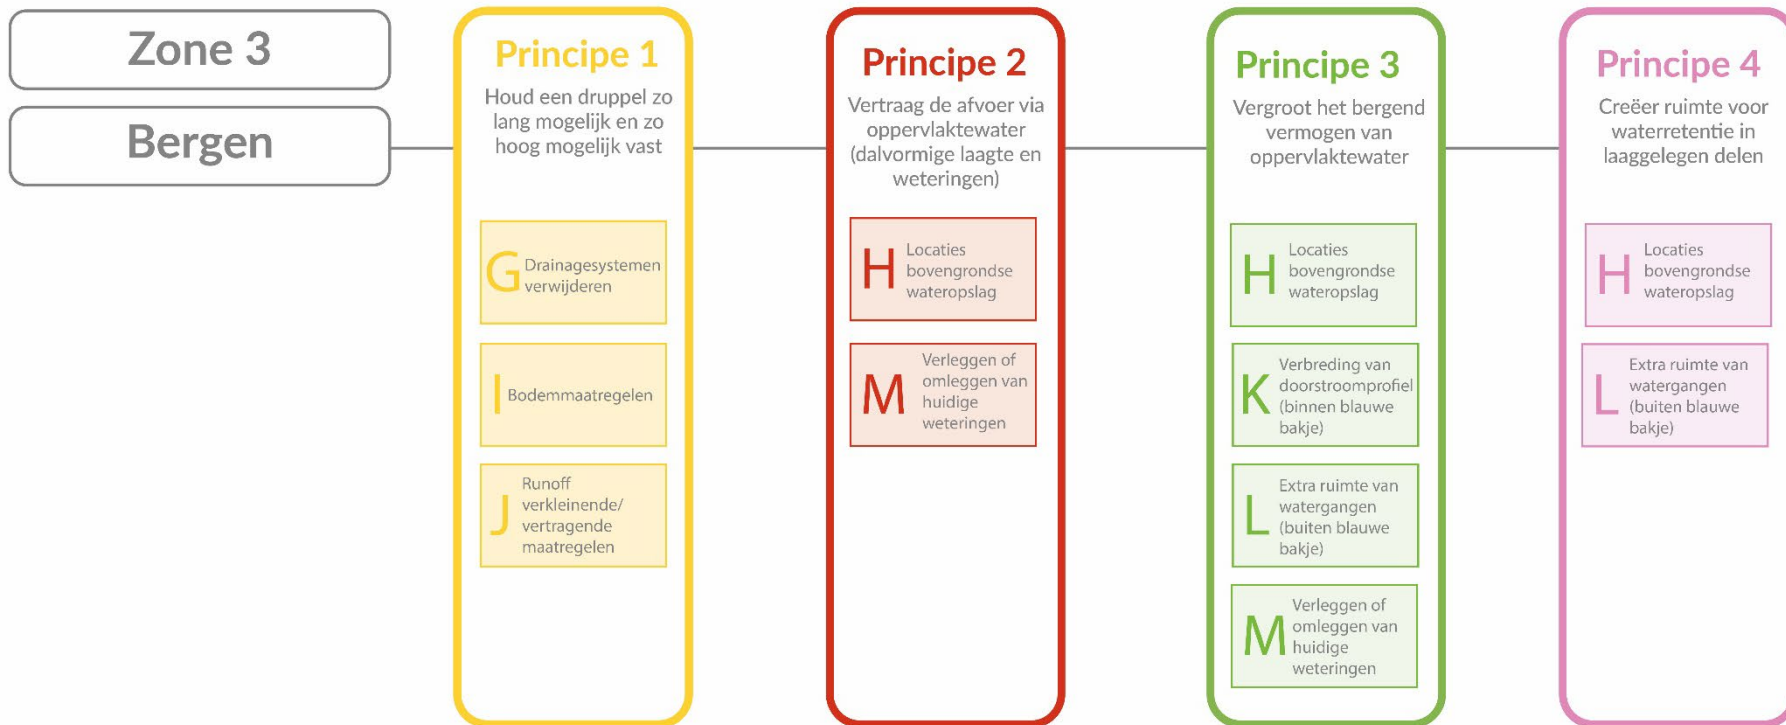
Zone 3

Bergen

Principe 1

Houd een druppel zo lang mogelijk en zo hoog mogelijk vast

G Drainagesystemen verwijderen

I Bodemmaatregelen

J Runoff verkleinende/ vertragende maatregelen

Principe 2

Vertraag de afvoer via oppervlaktewater (dalvormige laagte en weteringen)

H Locaties bovengrondse wateropslag

M Verleggen of omleggen van huidige weteringen

Principe 3

Vergroot het bergend vermogen van oppervlaktewater

H Locaties bovengrondse wateropslag

K Verbreding van doorstroomprofiel (binnen blauwe bakje)

L Extra ruimte van watergangen (buiten blauwe bakje)

M Verleggen of omleggen van huidige weteringen

Principe 4

Creëer ruimte voor waterretentie in laaggelegen delen

H Locaties bovengrondse wateropslag

L Extra ruimte van watergangen (buiten blauwe bakje)